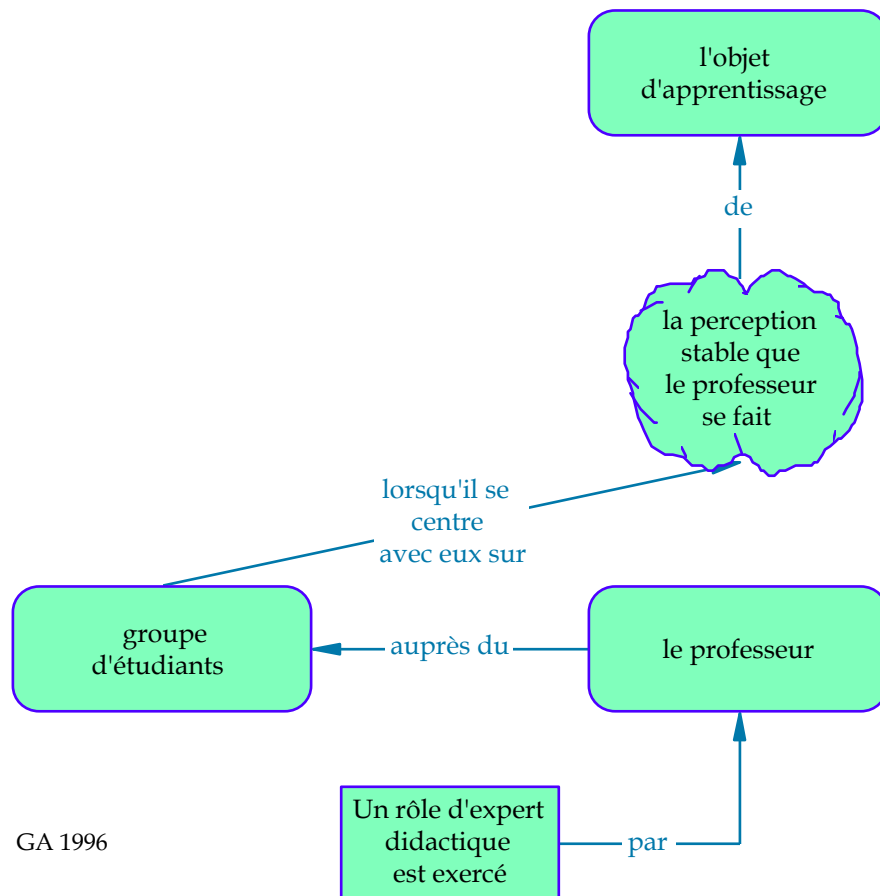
l'objet d'apprentissage

de

la perception stable que le professeur se fait

lorsqu'il se centre avec eux sur

groupe d'étudiants

auprès du

le professeur

Un rôle d'expert didactique est exercé

par

GA 1996